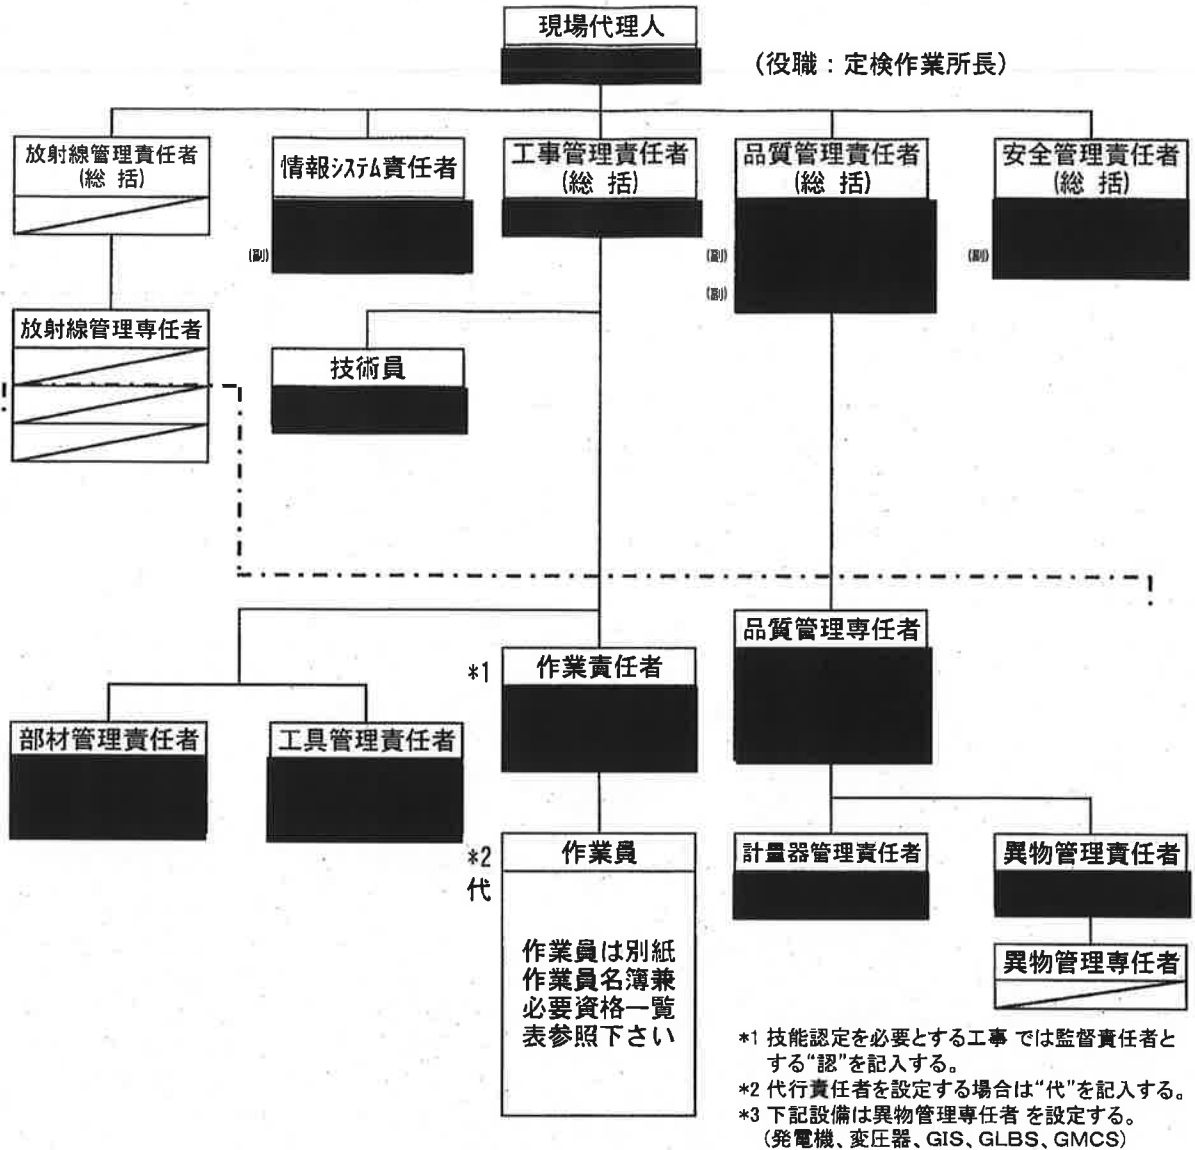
現場代理人

（役職：定検作業所長）

放射線管理責任者
（総 括）

情報システム責任者

(副)

工事管理責任者
（総 括）

品質管理責任者
（総 括）

(副)

(副)

安全管理責任者
（総 括）

(副)

放射線管理専任者

技術員

品質管理専任者

*1

作業責任者

部材管理責任者

工具管理責任者

*2
代

作業員

作業員は別紙
作業員名簿兼
必要資格一覧
表参照下さい

計量器管理責任者

異物管理責任者

異物管理専任者

*1 技能認定を必要とする工事 では監督責任者とする“認”を記入する。
*2 代行責任者を設定する場合は“代”を記入する。
*3 下記設備は異物管理専任者 を設定する。
（発電機、変圧器、GIS、GLBS、GMCS）